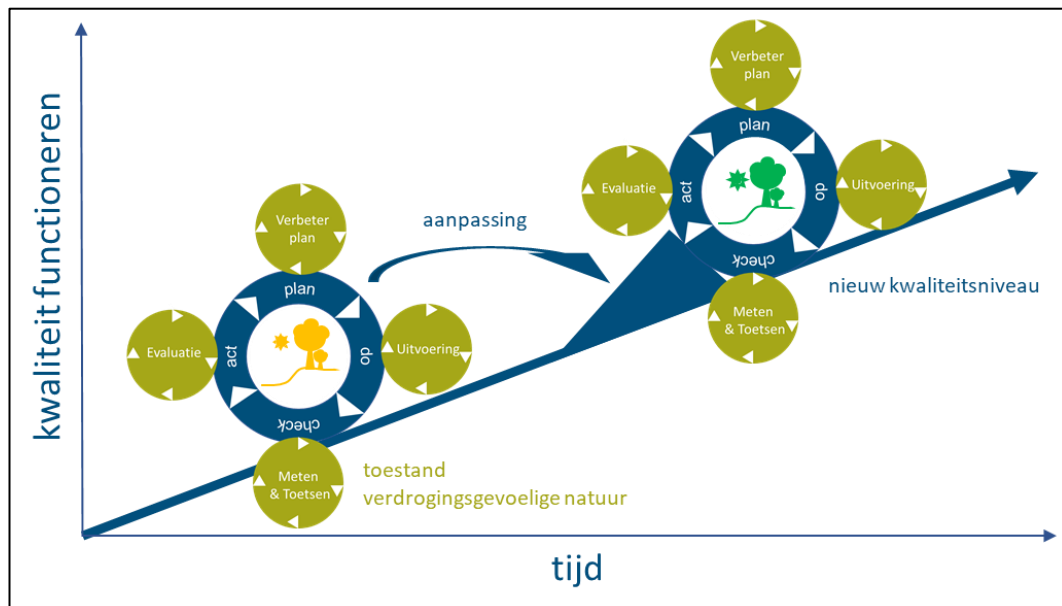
kwaliteit functioneren

Verbeter plan

plan

Evaluatie

act

do

Uitvoering

check

Meten & Toetsen

toestand verdrogingsgevoelige natuur

aanpassing

Verbeter plan

plan

Evaluatie

act

do

Uitvoering

check

Meten & Toetsen

nieuw kwaliteitsniveau

tijd